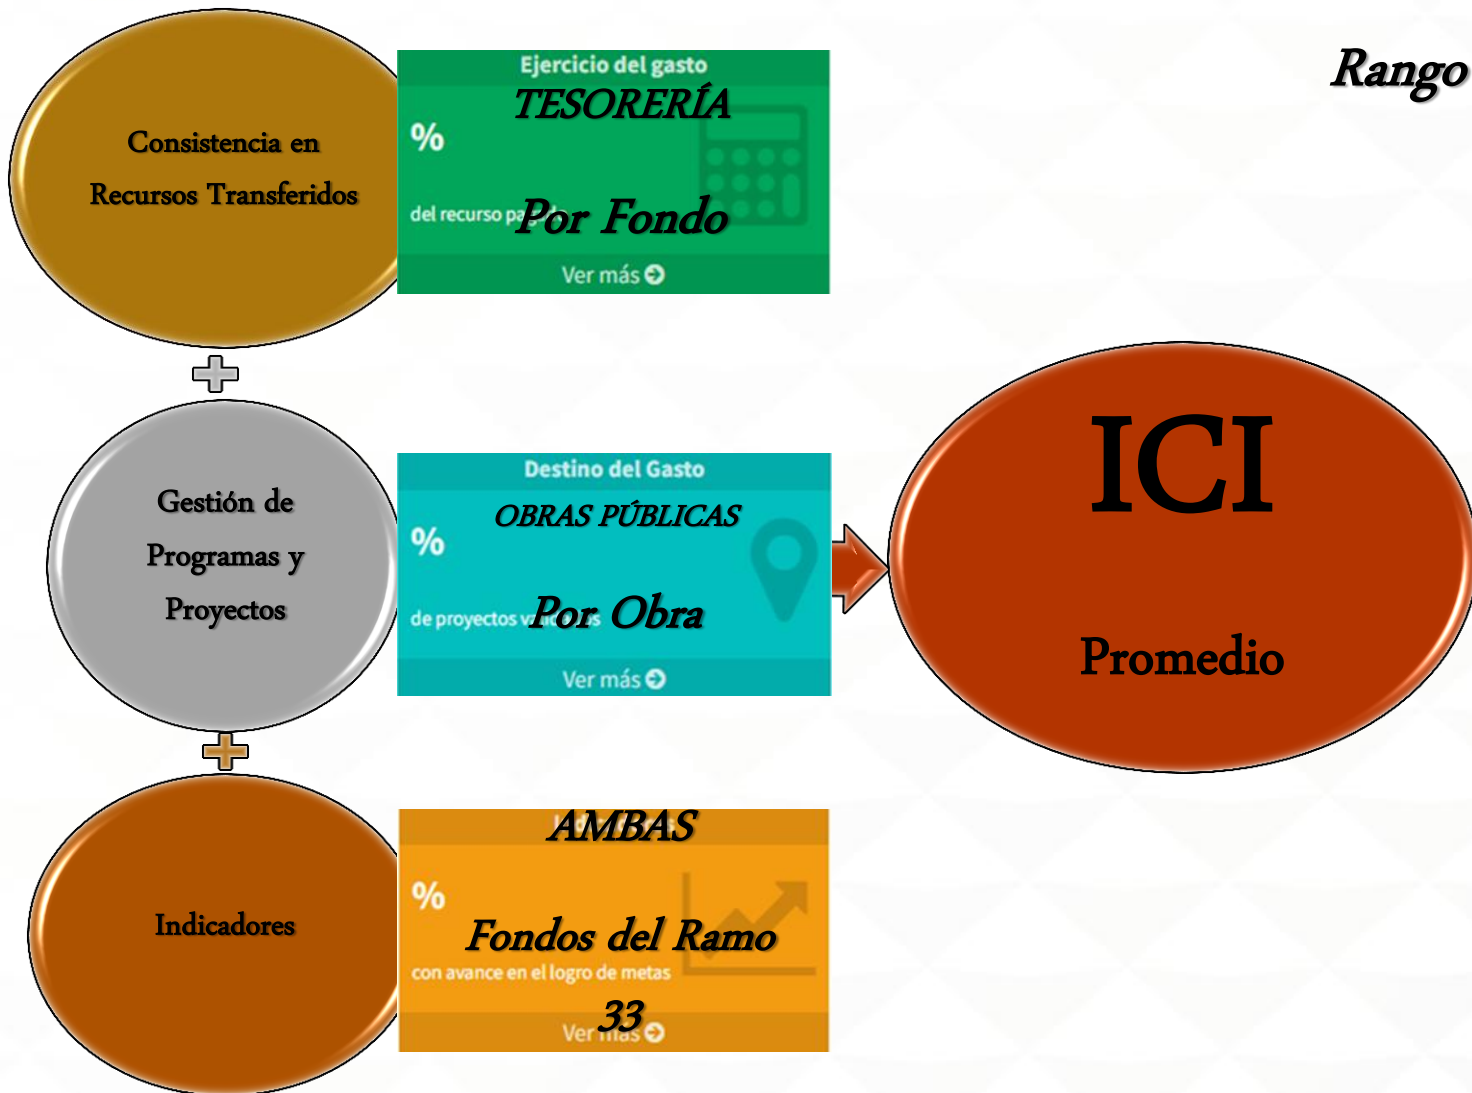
Rango

Consistencia en Recursos Transferidos

Ejercicio del gasto
TESORERÍA
%
del recurso p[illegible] Por Fondo
Ver más

Gestión de Programas y Proyectos

Destino del Gasto
OBRAS PÚBLICAS
%
de proyectos v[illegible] Por Obra
Ver más

ICI

Promedio

Indicadores

AMBAS
%
Fondos del Ramo
con avance en el logro de metas
33
Ver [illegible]